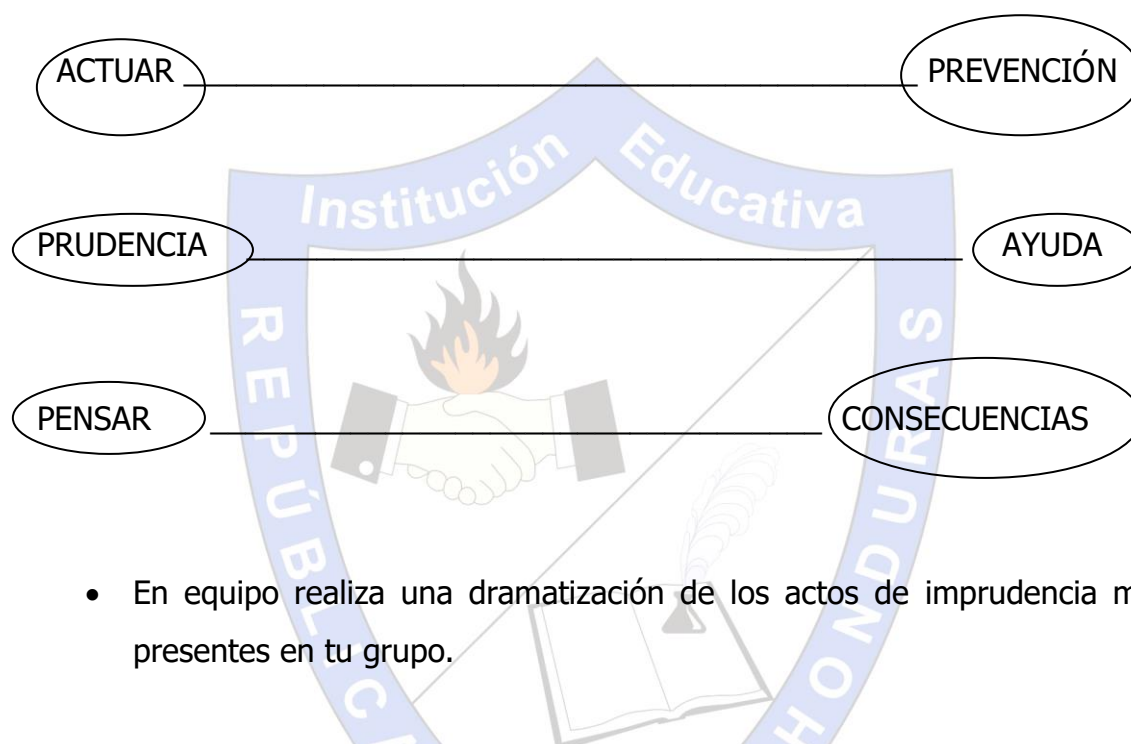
ACTUAR ________________________________ PREVENCIÓN

PRUDENCIA ________________________________ AYUDA

PENSAR ________________________________ CONSECUENCIAS

Institución Educativa

REPÚBLICA DE HONDURAS

• En equipo realiza una dramatización de los actos de imprudencia m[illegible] presentes en tu grupo.